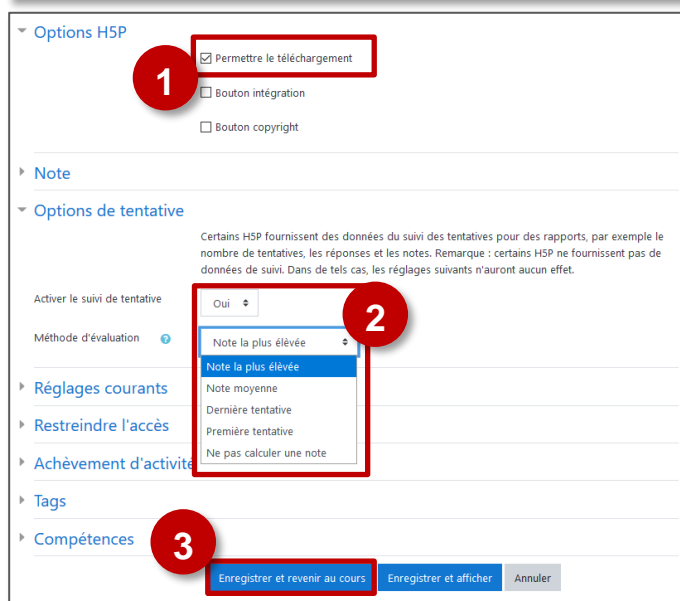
Options H5P

1

☑ Permettre le téléchargement

☐ Bouton intégration

☐ Bouton copyright

Note

Options de tentative

Certains H5P fournissent des données du suivi des tentatives pour des rapports, par exemple le nombre de tentatives, les réponses et les notes. Remarque : certains H5P ne fournissent pas de données de suivi. Dans de tels cas, les réglages suivants n'auront aucun effet.

Activer le suivi de tentative

Oui

2

Méthode d'évaluation

Note la plus élevée

Note la plus élevée

Note moyenne

Dernière tentative

Première tentative

Ne pas calculer une note

Réglages courants

Restreindre l'accès

Achèvement d'activit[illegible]

Tags

Compétences

3

Enregistrer et revenir au cours

Enregistrer et afficher

Annuler